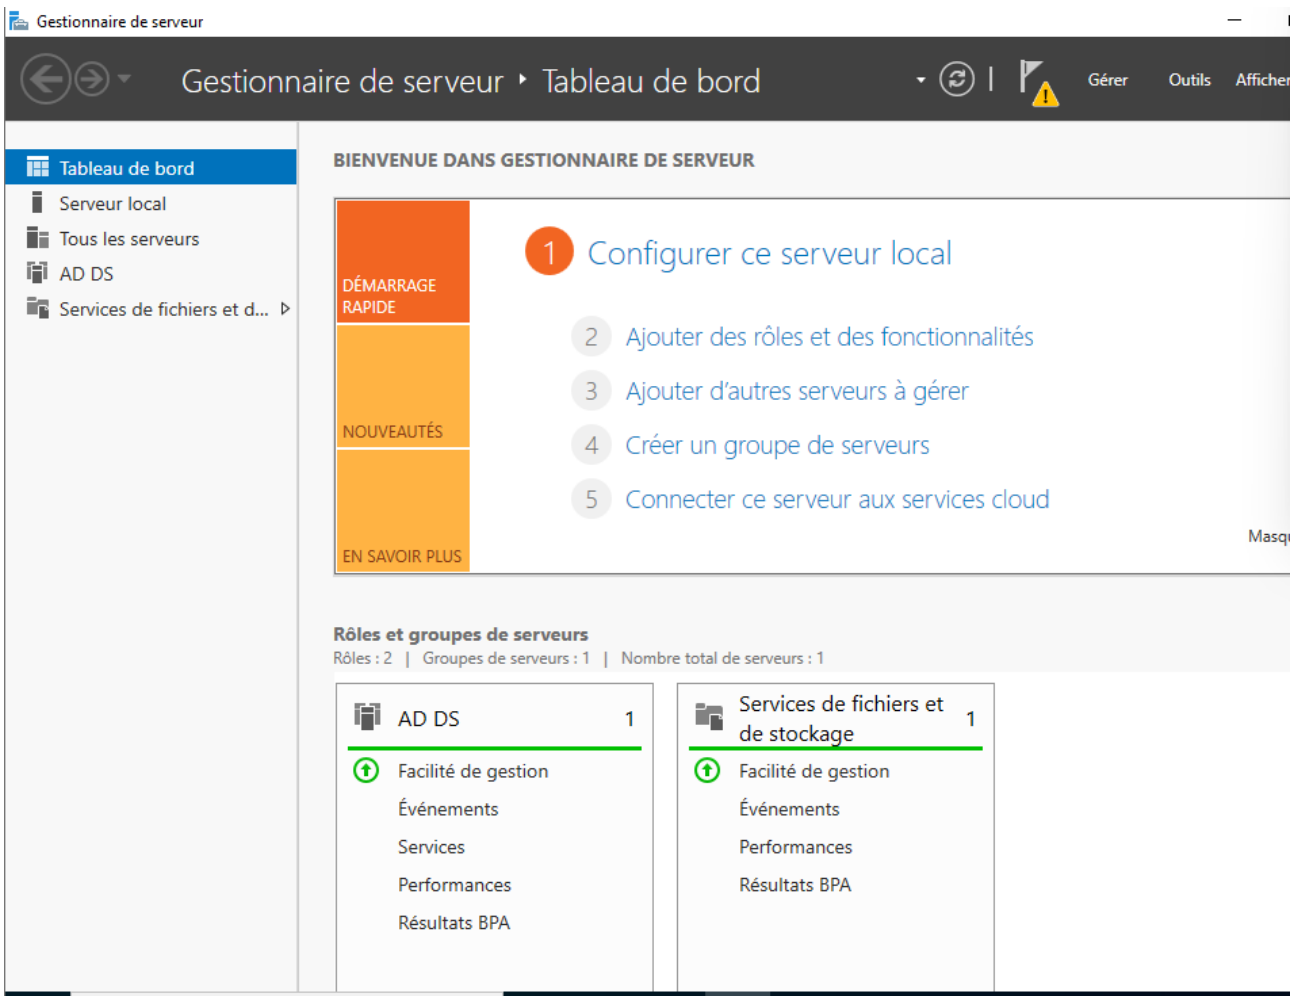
Gestionnaire de serveur

Gestionnaire de serveur • Tableau de bord

Gérer Outils Afficher

Tableau de bord
Serveur local
Tous les serveurs
AD DS
Services de fichiers et d...

BIENVENUE DANS GESTIONNAIRE DE SERVEUR

DÉMARRAGE RAPIDE

NOUVEAUTÉS

EN SAVOIR PLUS

1 Configurer ce serveur local

2 Ajouter des rôles et des fonctionnalités

3 Ajouter d'autres serveurs à gérer

4 Créer un groupe de serveurs

5 Connecter ce serveur aux services cloud

Masq

Rôles et groupes de serveurs
Rôles : 2 | Groupes de serveurs : 1 | Nombre total de serveurs : 1

AD DS 1
Facilité de gestion
Événements
Services
Performances
Résultats BPA

Services de fichiers et de stockage 1
Facilité de gestion
Événements
Performances
Résultats BPA